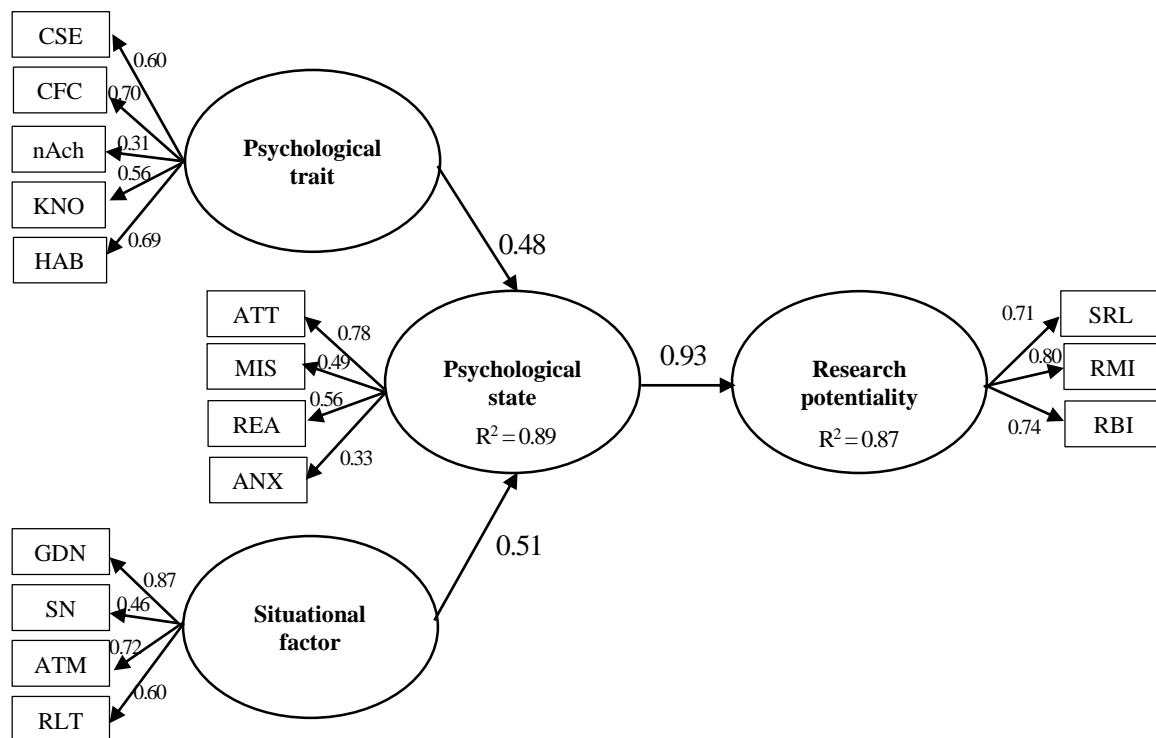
CSE
0.60
CFC
0.70
nAch
0.31
0.56
KNO
HAB
0.69

Psychological trait

0.48

ATT
0.78
MIS
0.49
0.56
REA
ANX
0.33

Psychological state
$R^2 = 0.89$

0.93

Research potentiality
$R^2 = 0.87$

0.71
SRL
0.80
RMI
0.74
RBI

0.51

GDN
0.87
SN
0.46
0.72
ATM
0.60
RLT

Situational factor